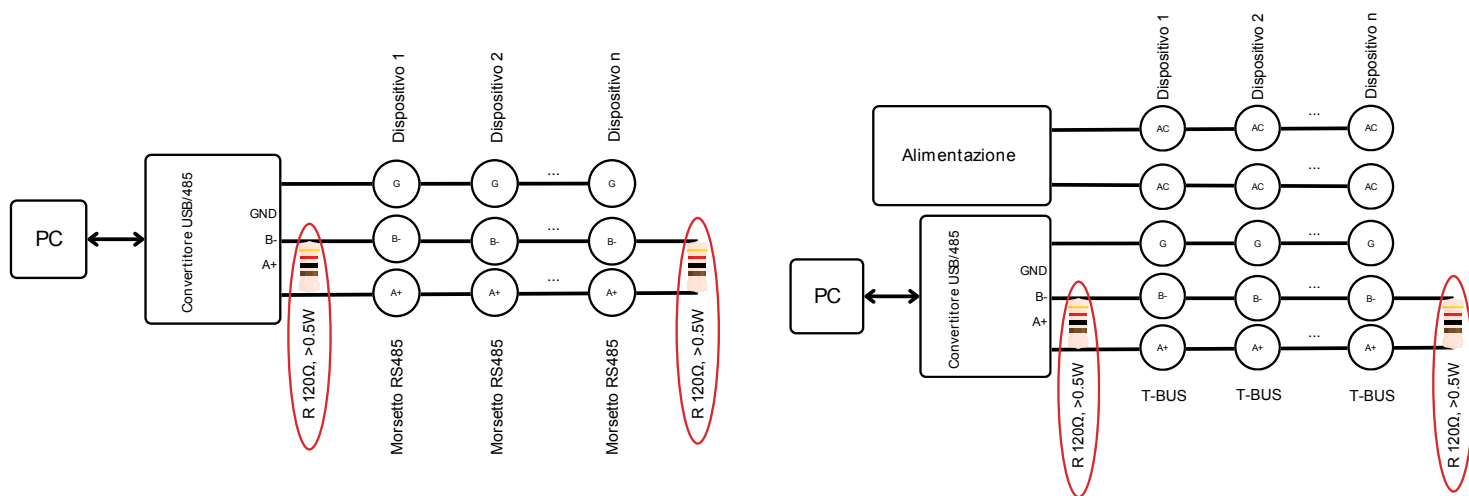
PC

Convertitore USB/485

GND
B-
A+

Dispositivo 1
Dispositivo 2
Dispositivo n

G
G
...
G

B-
B-
...
B-

A+
A+
...
A+

R 120Ω, >0.5W

Morsetto RS485
Morsetto RS485
Morsetto RS485

R 120Ω, >0.5W

Dispositivo 1
Dispositivo 2
Dispositivo n

Alimentazione

AC
AC
...
AC

AC
AC
...
AC

PC

Convertitore USB/485

GND
B-
A+

G
G
...
G

B-
B-
...
B-

A+
A+
...
A+

R 120Ω, >0.5W

T-BUS
T-BUS
T-BUS

R 120Ω, >0.5W